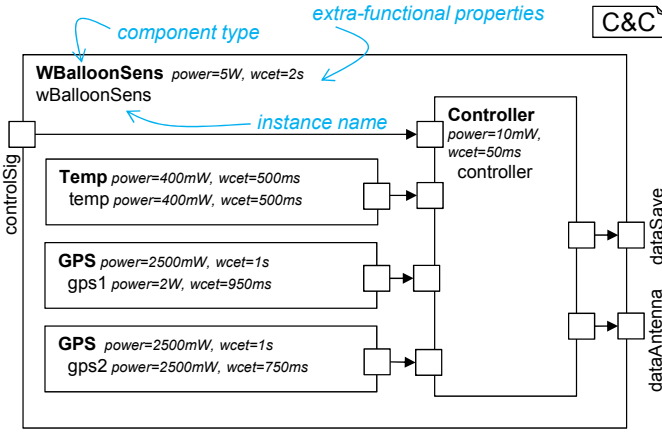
component type

extra-functional properties

C&C

WBalloonSens power=5W, wcet=2s
wBalloonSens

instance name

controlSig

Controller power=10mW, wcet=50ms
controller

Temp power=400mW, wcet=500ms
temp power=400mW, wcet=500ms

GPS power=2500mW, wcet=1s
gps1 power=2W, wcet=950ms

GPS power=2500mW, wcet=1s
gps2 power=2500mW, wcet=750ms

dataSave

dataAntenna